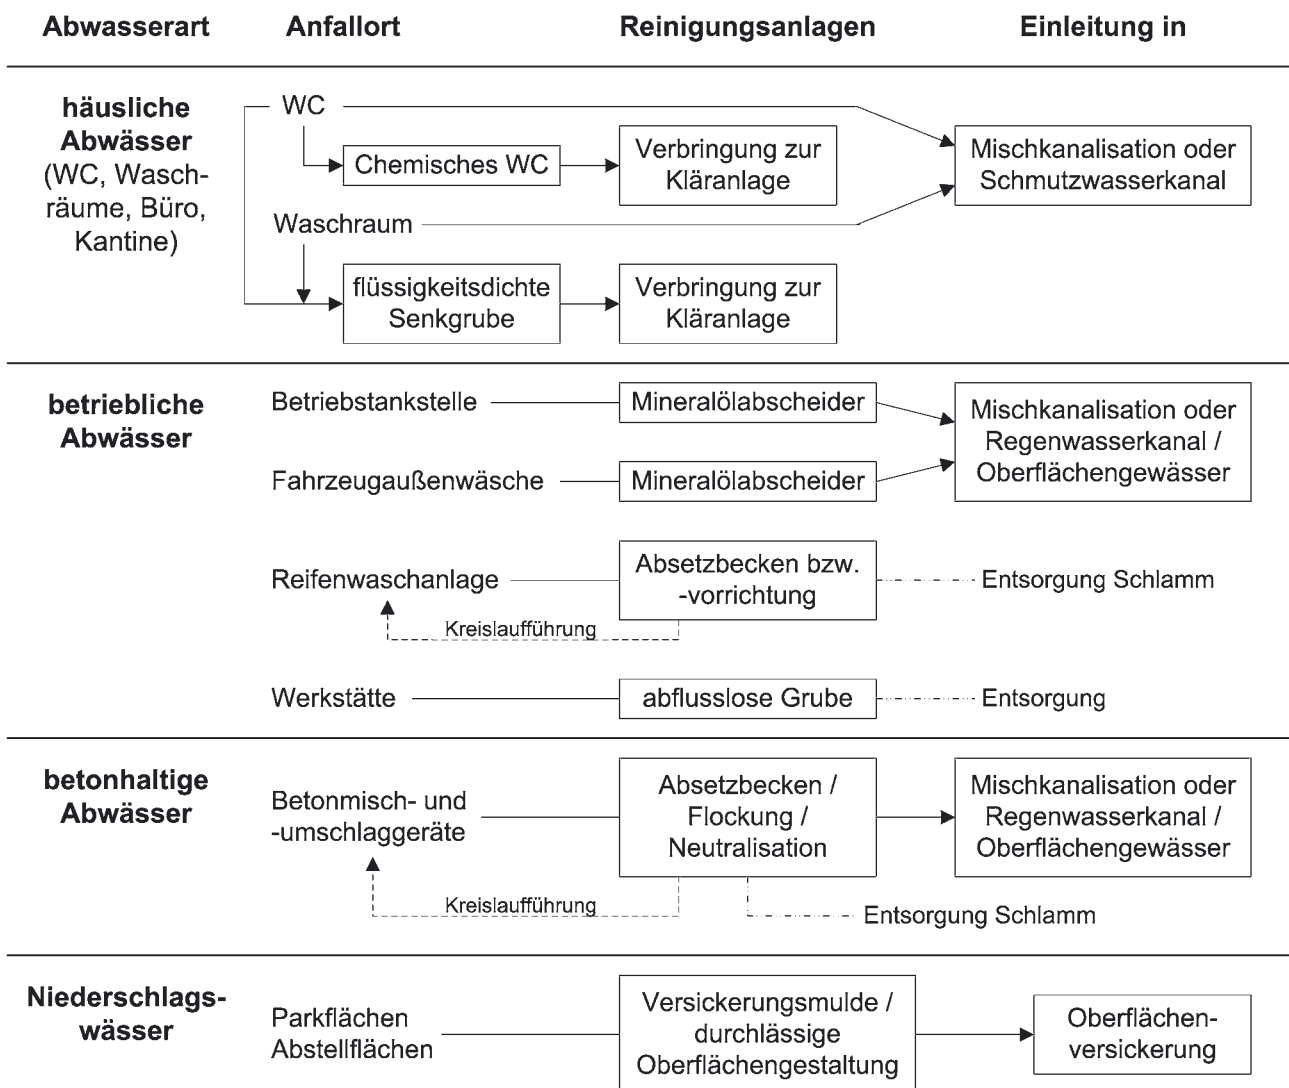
Abwasserart | Anfallort | Reinigungsanlagen | Einleitung in

häusliche Abwässer (WC, Waschräume, Büro, Kantine)

WC

Chemisches WC

Verbringung zur Kläranlage

Mischkanalisation oder Schmutzwasserkanal

Waschraum

flüssigkeitsdichte Senkgrube

Verbringung zur Kläranlage

betriebliche Abwässer

Betriebstankstelle

Mineralölabscheider

Mischkanalisation oder Regenwasserkanal / Oberflächengewässer

Fahrzeugaußenwäsche

Mineralölabscheider

Reifenwaschanlage

Absetzbecken bzw. -vorrichtung

Entsorgung Schlamm

Kreislaufführung

Werkstätte

abflusslose Grube

Entsorgung

betonhaltige Abwässer

Betonmisch- und -umschlaggeräte

Absetzbecken / Flockung / Neutralisation

Mischkanalisation oder Regenwasserkanal / Oberflächengewässer

Kreislaufführung

Entsorgung Schlamm

Niederschlagswässer

Parkflächen Abstellflächen

Versickerungsmulde / durchlässige Oberflächengestaltung

Oberflächenversickerung